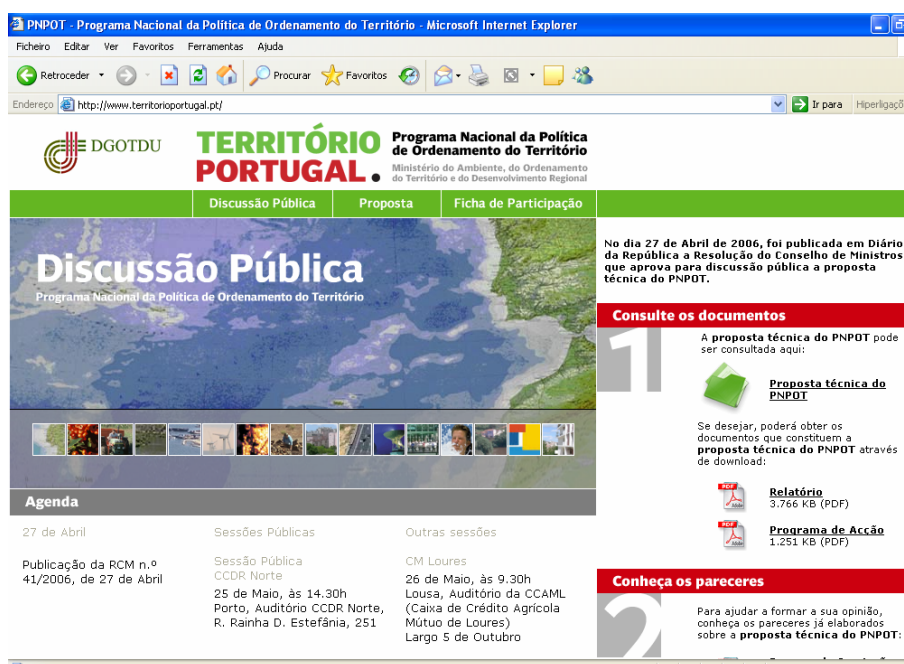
PNPOT - Programa Nacional da Política de Ordenamento do Território - Microsoft Internet Explorer

Ficheiro Editar Ver Favoritos Ferramentas Ajuda

Retroceder Procurar Favoritos

Endereço http://www.territorioportugal.pt/ Ir para Hiperligaç

DGOTDU

TERRITÓRIO PORTUGAL.

Programa Nacional da Política de Ordenamento do Território

Ministério do Ambiente, do Ordenamento do Território e do Desenvolvimento Regional

Discussão Pública | Proposta | Ficha de Participação

Discussão Pública

Programa Nacional da Política de Ordenamento do Território

No dia 27 de Abril de 2006, foi publicada em Diário da Resolução do Conselho de Ministros que aprova para discussão pública a proposta técnica do PNPOT.

Consulte os documentos

1

A proposta técnica do PNPOT pode ser consultada aqui:

Proposta técnica do PNPOT

Se desejar, poderá obter os documentos que constituem a proposta técnica do PNPOT através de download:

PDF Relatório 3.766 KB (PDF)

PDF Programa de Acção 1.251 KB (PDF)

Agenda

27 de Abril

Publicação da RCM n.º 41/2006, de 27 de Abril

Sessões Públicas

Sessão Pública CCDR Norte

25 de Maio, às 14.30h Porto, Auditório CCDR Norte, R. Rainha D. Estefânia, 251

Outras sessões

CM Loures

26 de Maio, às 9.30h Lousa, Auditório da CCAML (Caixa de Crédito Agrícola Mútuo de Loures) Largo 5 de Outubro

Conheça os pareceres

2

Para ajudar a formar a sua opinião, conheça os pareceres já elaborados sobre a proposta técnica do PNPOT: